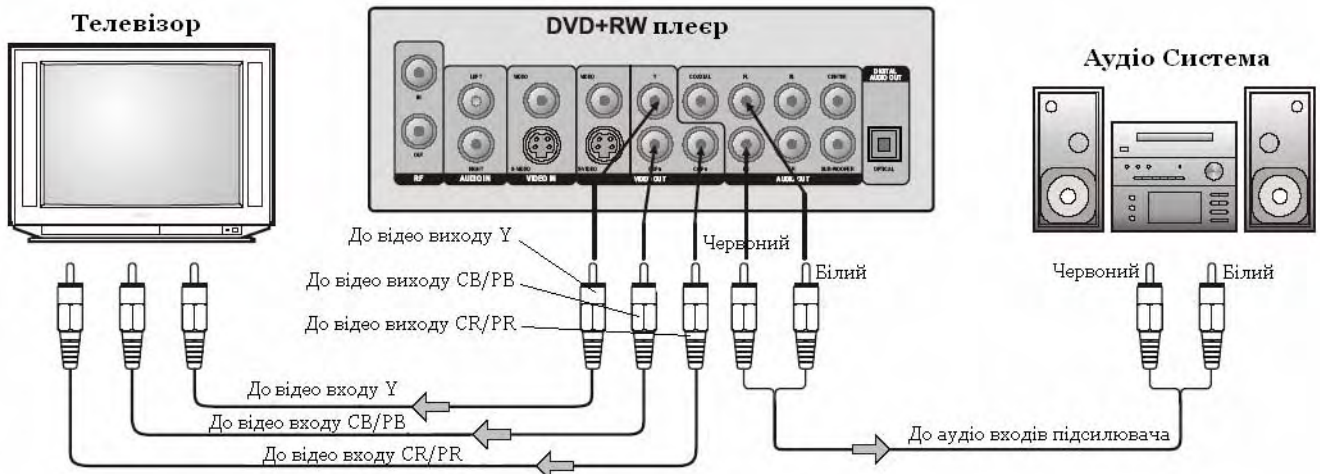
Телевізор

DVD+RW плеєр

Аудіо Система

RF

AUDIO IN

VIDEO IN

VIDEO OUT

AUDIO OUT

DIGITAL AUDIO OUT

OPTICAL

До відео виходу Y

До відео виходу CB/PB

До відео виходу CR/PR

Червоний

Білий

Червоний

Білий

До відео входу Y

До відео входу CB/PB

До відео входу CR/PR

До аудіо входів підсилювача